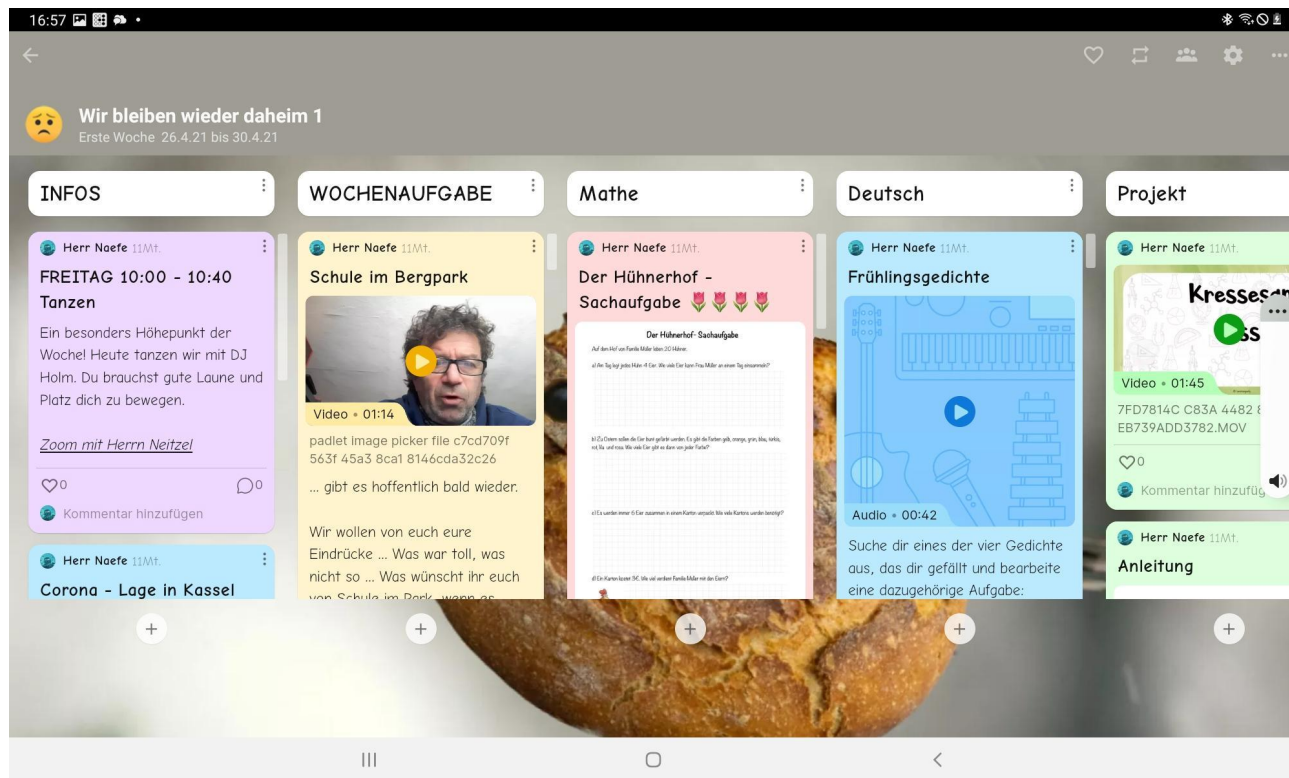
16:57

Wir bleiben wieder daheim 1
Erste Woche 26.4.21 bis 30.4.21

INFOS

Herr Naefe 11Mt.
FREITAG 10:00 - 10:40 Tanzen
Ein besonders Höhepunkt der Woche! Heute tanzen wir mit DJ Holm. Du brauchst gute Laune und Platz dich zu bewegen.

Zoom mit Herrn Neitzel

0 0
Kommentar hinzufügen

Herr Naefe 11Mt.
Corona - Lage in Kassel

WOCHENAUFGABE

Herr Naefe 11Mt.
Schule im Bergpark
Video • 01:14
padlet image picker file c7cd709f 563f 45a3 8ca1 8146cda32c26
... gibt es hoffentlich bald wieder.

Wir wollen von euch eure Eindrücke ... Was war toll, was nicht so ... Was wünscht ihr euch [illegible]

Mathe

Herr Naefe 11Mt.
Der Hühnerhof - Sachaufgabe
Der Hühnerhof- Sachaufgabe
Auf dem Hof von Familie Müller leben 20 Hühner.
a) Am Tag legt jedes Huhn 4 Eier. Wie viele Eier kann Frau Müller an einem Tag einsammeln?
b) Zu Ostern sollen die Eier bunt gefärbt werden. Es gibt die Farben gelb, orange, grün, blau, türkis, rot, lila und rosa. Wie viele Eier gibt es dann von jeder Farbe?
c) Es werden immer 6 Eier zusammen in einem Karton verpackt. Wie viele Kartons werden benötigt?
d) Ein Karton kostet 5€. Wie viel verdient Familie Müller mit den Eiern?

Deutsch

Herr Naefe 11Mt.
Frühlingsgedichte
Audio • 00:42
Suche dir eines der vier Gedichte aus, das dir gefällt und bearbeite eine dazugehörige Aufgabe:

Projekt

Herr Naefe 11Mt.
Kressesa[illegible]
Video • 01:45
7FD7814C C83A 4482 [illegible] EB739ADD3782.MOV
0
Kommentar hinzufüg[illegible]

Herr Naefe 11Mt.
Anleitung